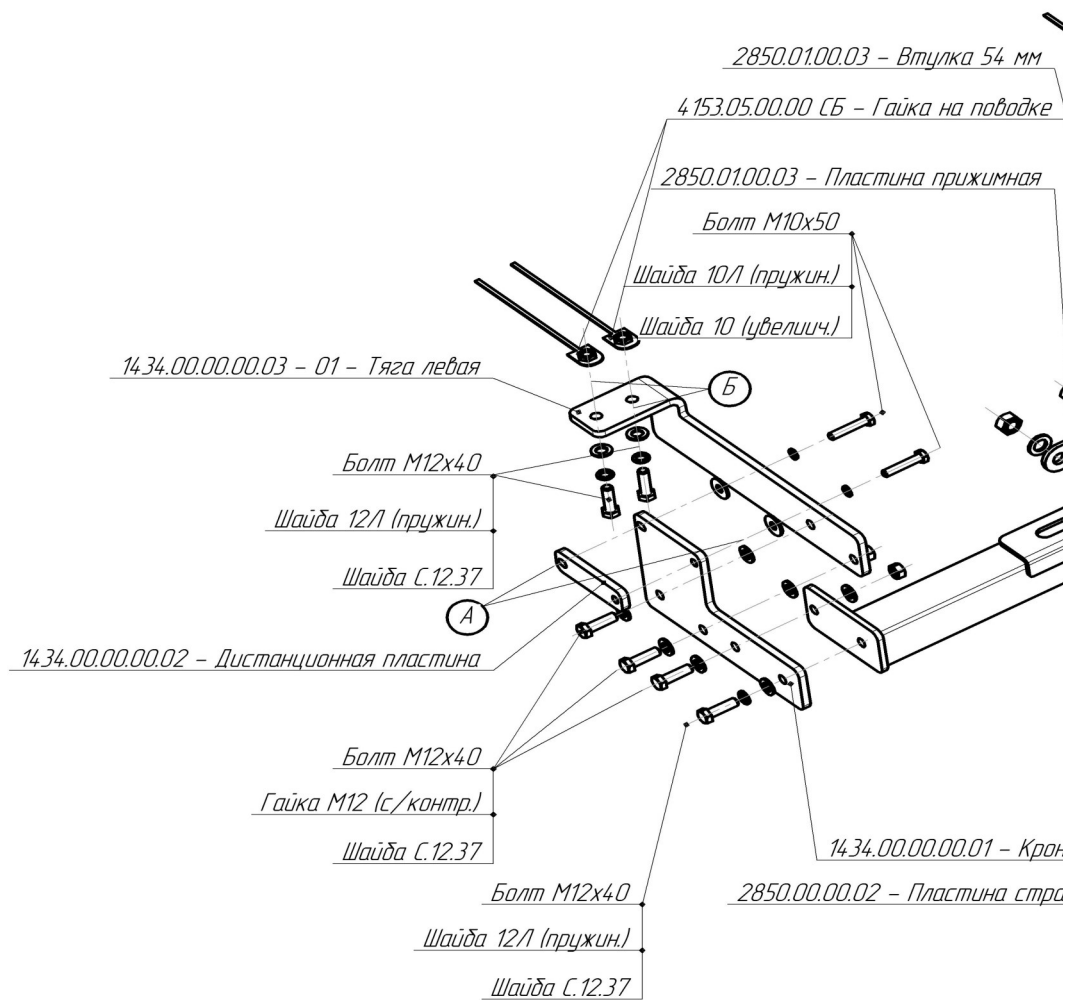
2850.01.00.03 – Втулка 54 мм

4153.05.00.00 СБ – Гайка на поводке

2850.01.00.03 – Пластина прижимная

Болт М10х50

Шайба 10Л (пружин.)

Шайба 10 (увелиич.)

1434.00.00.00.03 – 01 – Тяга левая

Б

Болт М12х40

Шайба 12Л (пружин.)

Шайба С.12.37

А

1434.00.00.00.02 – Дистанционная пластина

Болт М12х40

Гайка М12 (с/контр.)

Шайба С.12.37

1434.00.00.00.01 – Крон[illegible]

Болт М12х40

2850.00.00.02 – Пластина стра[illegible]

Шайба 12Л (пружин.)

Шайба С.12.37